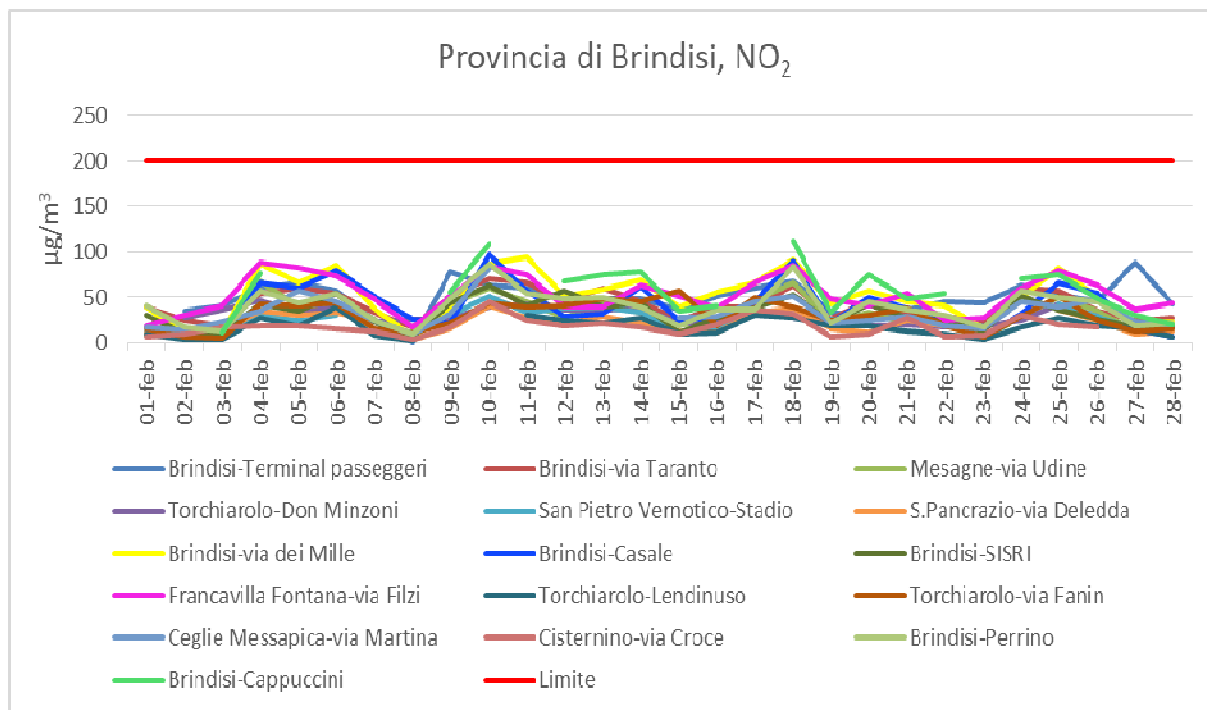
Provincia di Brindisi, $NO_2$

250
200
150
100
50
0

$\mu g/m^3$

01-feb
02-feb
03-feb
04-feb
05-feb
06-feb
07-feb
08-feb
09-feb
10-feb
11-feb
12-feb
13-feb
14-feb
15-feb
16-feb
17-feb
18-feb
19-feb
20-feb
21-feb
22-feb
23-feb
24-feb
25-feb
26-feb
27-feb
28-feb

Brindisi-Terminal passeggeri
Brindisi-via Taranto
Mesagne-via Udine
Torchiarolo-Don Minzoni
San Pietro Vernotico-Stadio
S.Pancrazio-via Deledda
Brindisi-via dei Mille
Brindisi-Casale
Brindisi-SISRI
Francavilla Fontana-via Filzi
Torchiarolo-Lendinuso
Torchiarolo-via Fanin
Ceglie Messapica-via Martina
Cisternino-via Croce
Brindisi-Perrino
Brindisi-Cappuccini
Limite